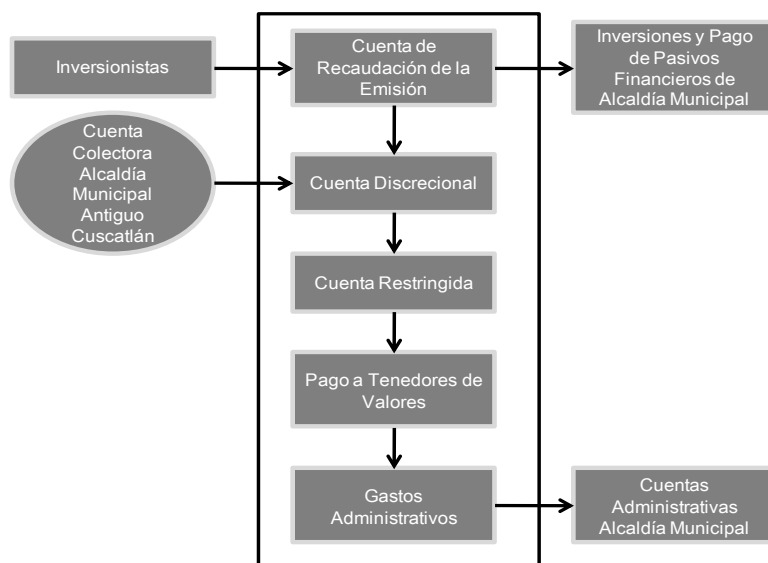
Inversionistas

Cuenta de Recaudación de la Emisión

Inversiones y Pago de Pasivos Financieros de Alcaldía Municipal

Cuenta Colectora Alcaldía Municipal Antiguo Cuscatlán

Cuenta Discrecional

Cuenta Restringida

Pago a Tenedores de Valores

Gastos Administrativos

Cuentas Administrativas Alcaldía Municipal